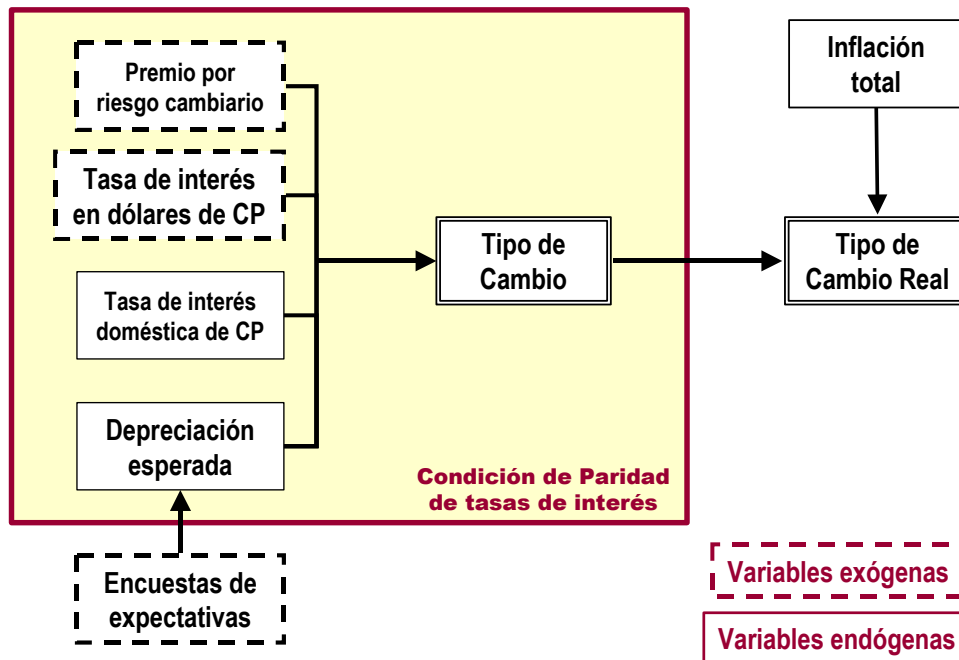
Premio por riesgo cambiario

Tasa de interés en dólares de CP

Tasa de interés doméstica de CP

Depreciación esperada

Tipo de Cambio

Inflación total

Tipo de Cambio Real

Condición de Paridad de tasas de interés

Encuestas de expectativas

Variables exógenas

Variables endógenas